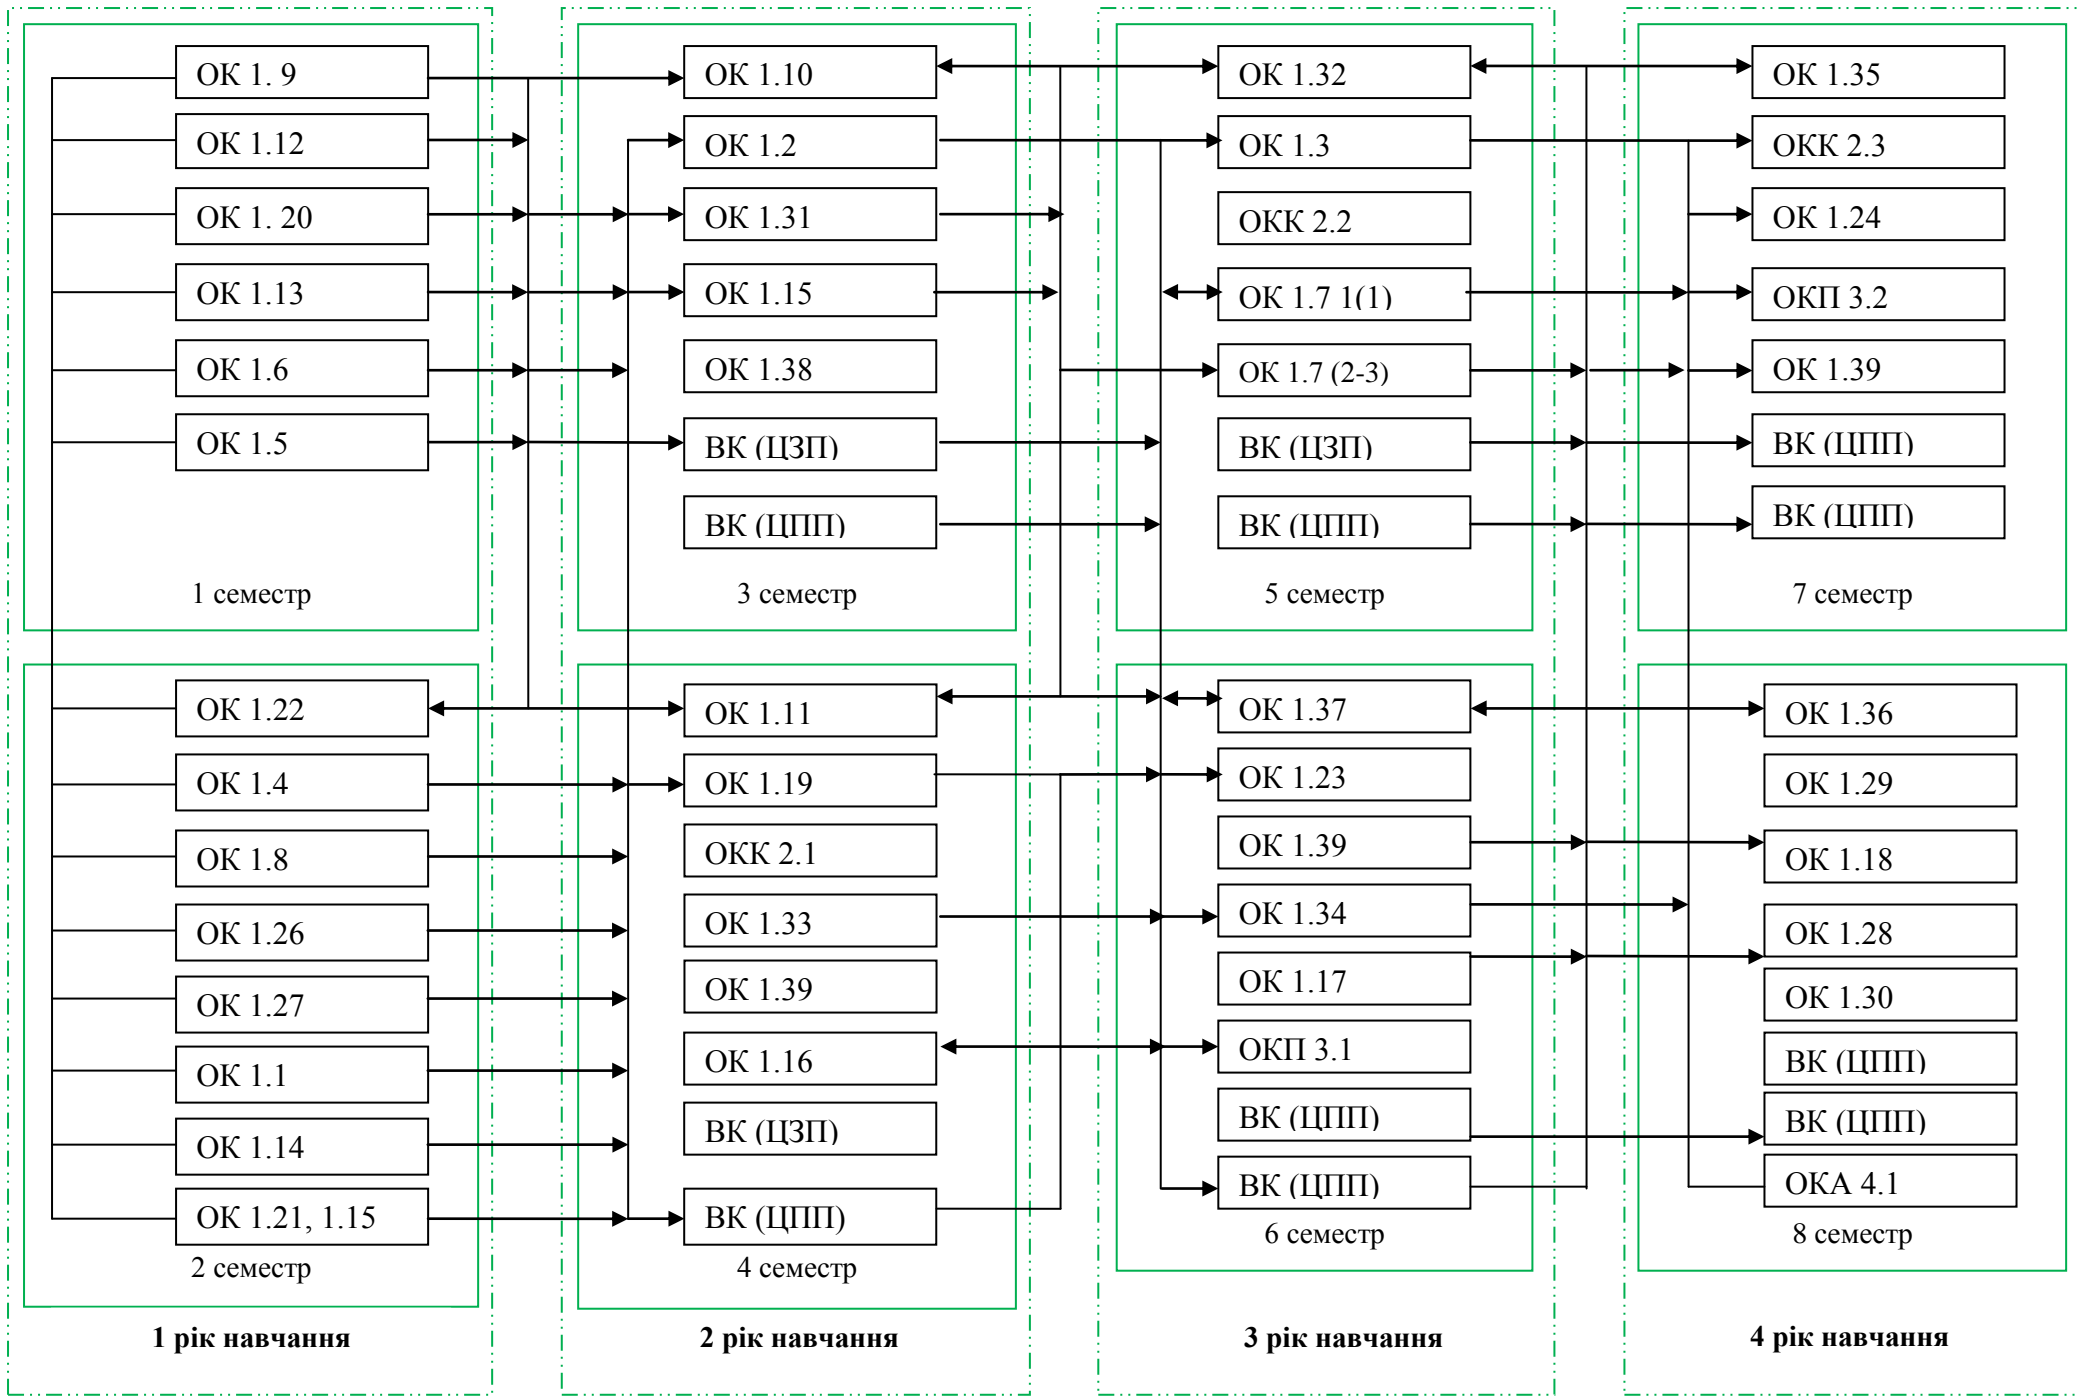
ОК 1. 9
ОК 1.12
ОК 1. 20
ОК 1.13
ОК 1.6
ОК 1.5
1 семестр

ОК 1.22
ОК 1.4
ОК 1.8
ОК 1.26
ОК 1.27
ОК 1.1
ОК 1.14
ОК 1.21, 1.15
2 семестр

1 рік навчання

ОК 1.10
ОК 1.2
ОК 1.31
ОК 1.15
ОК 1.38
ВК (ЦЗП)
ВК (ЦПП)
3 семестр

ОК 1.11
ОК 1.19
ОКК 2.1
ОК 1.33
ОК 1.39
ОК 1.16
ВК (ЦЗП)
ВК (ЦПП)
4 семестр

2 рік навчання

ОК 1.32
ОК 1.3
ОКК 2.2
ОК 1.7 1(1)
ОК 1.7 (2-3)
ВК (ЦЗП)
ВК (ЦПП)
5 семестр

ОК 1.37
ОК 1.23
ОК 1.39
ОК 1.34
ОК 1.17
ОКП 3.1
ВК (ЦПП)
ВК (ЦПП)
6 семестр

3 рік навчання

ОК 1.35
ОКК 2.3
ОК 1.24
ОКП 3.2
ОК 1.39
ВК (ЦПП)
ВК (ЦПП)
7 семестр

ОК 1.36
ОК 1.29
ОК 1.18
ОК 1.28
ОК 1.30
ВК (ЦПП)
ВК (ЦПП)
ОКА 4.1
8 семестр

4 рік навчання